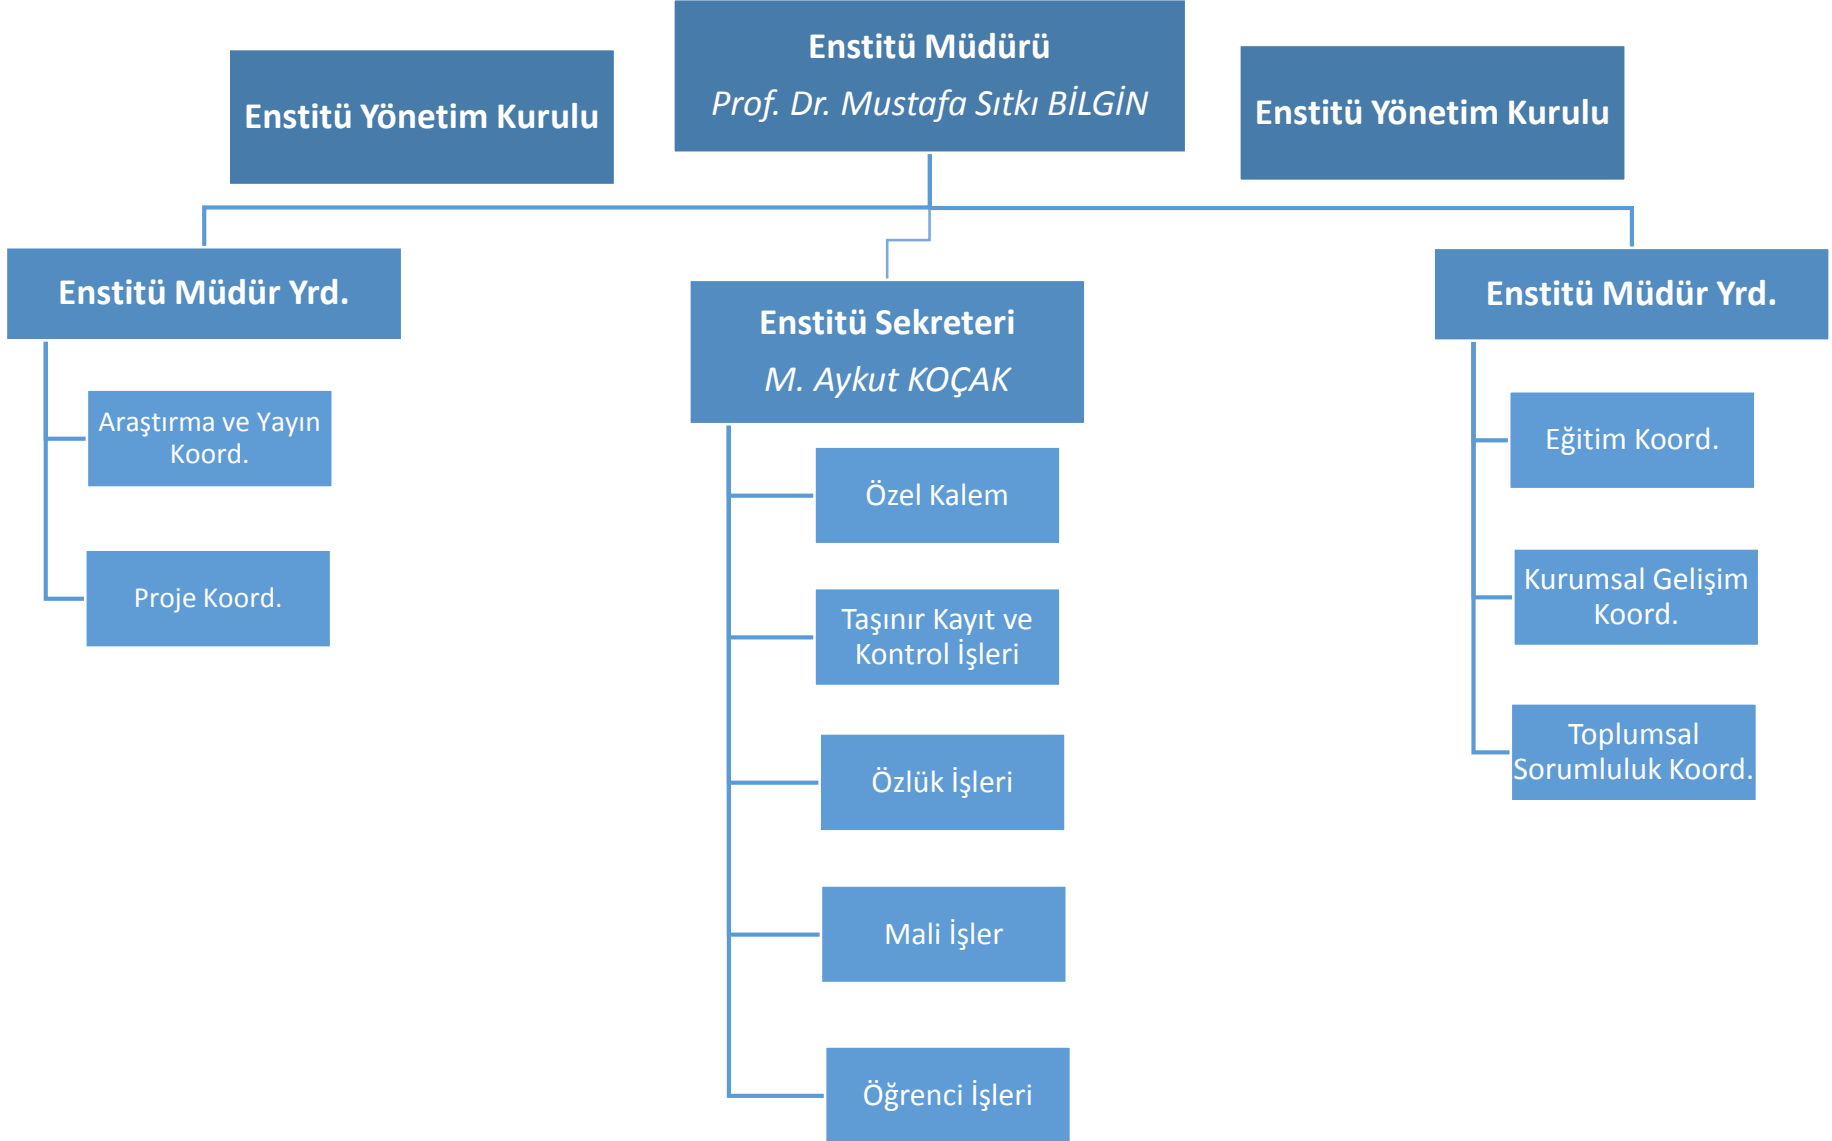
Enstitü Yönetim Kurulu

Enstitü Müdürü
Prof. Dr. Mustafa Sıtkı BİLGİN

Enstitü Yönetim Kurulu

Enstitü Müdür Yrd.

Araştırma ve Yayın Koord.

Proje Koord.

Enstitü Sekreteri
M. Aykut KOÇAK

Özel Kalem

Taşınır Kayıt ve Kontrol İşleri

Özlük İşleri

Mali İşler

Öğrenci İşleri

Enstitü Müdür Yrd.

Eğitim Koord.

Kurumsal Gelişim Koord.

Toplumsal Sorumluluk Koord.